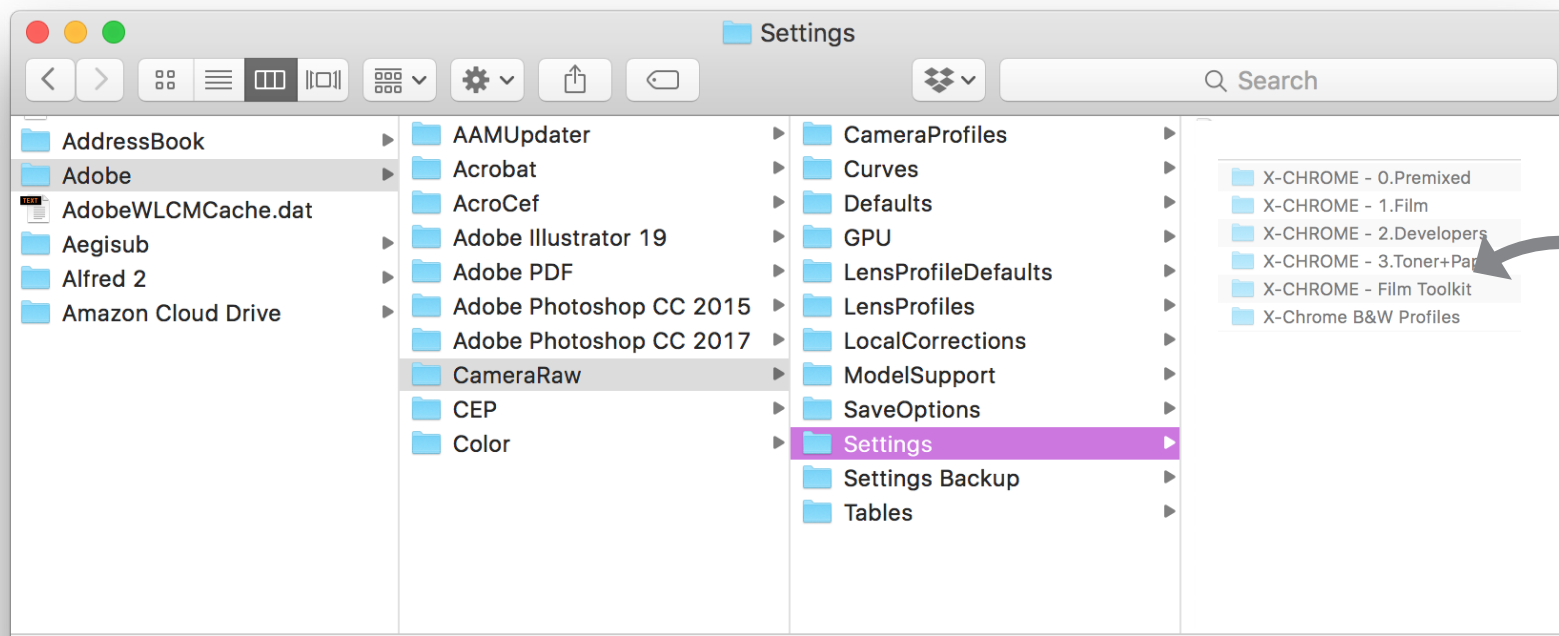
Settings

Search

AddressBook
Adobe
AdobeWLCMCache.dat
Aegisub
Alfred 2
Amazon Cloud Drive

AAMUpdater
Acrobat
AcroCef
Adobe Illustrator 19
Adobe PDF
Adobe Photoshop CC 2015
Adobe Photoshop CC 2017
CameraRaw
CEP
Color

CameraProfiles
Curves
Defaults
GPU
LensProfileDefaults
LensProfiles
LocalCorrections
ModelSupport
SaveOptions
Settings
Settings Backup
Tables

X-CHROME - 0.Premixed
X-CHROME - 1.Film
X-CHROME - 2.Developers
X-CHROME - 3.Toner+Pa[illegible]
X-CHROME - Film Toolkit
X-Chrome B&W Profiles